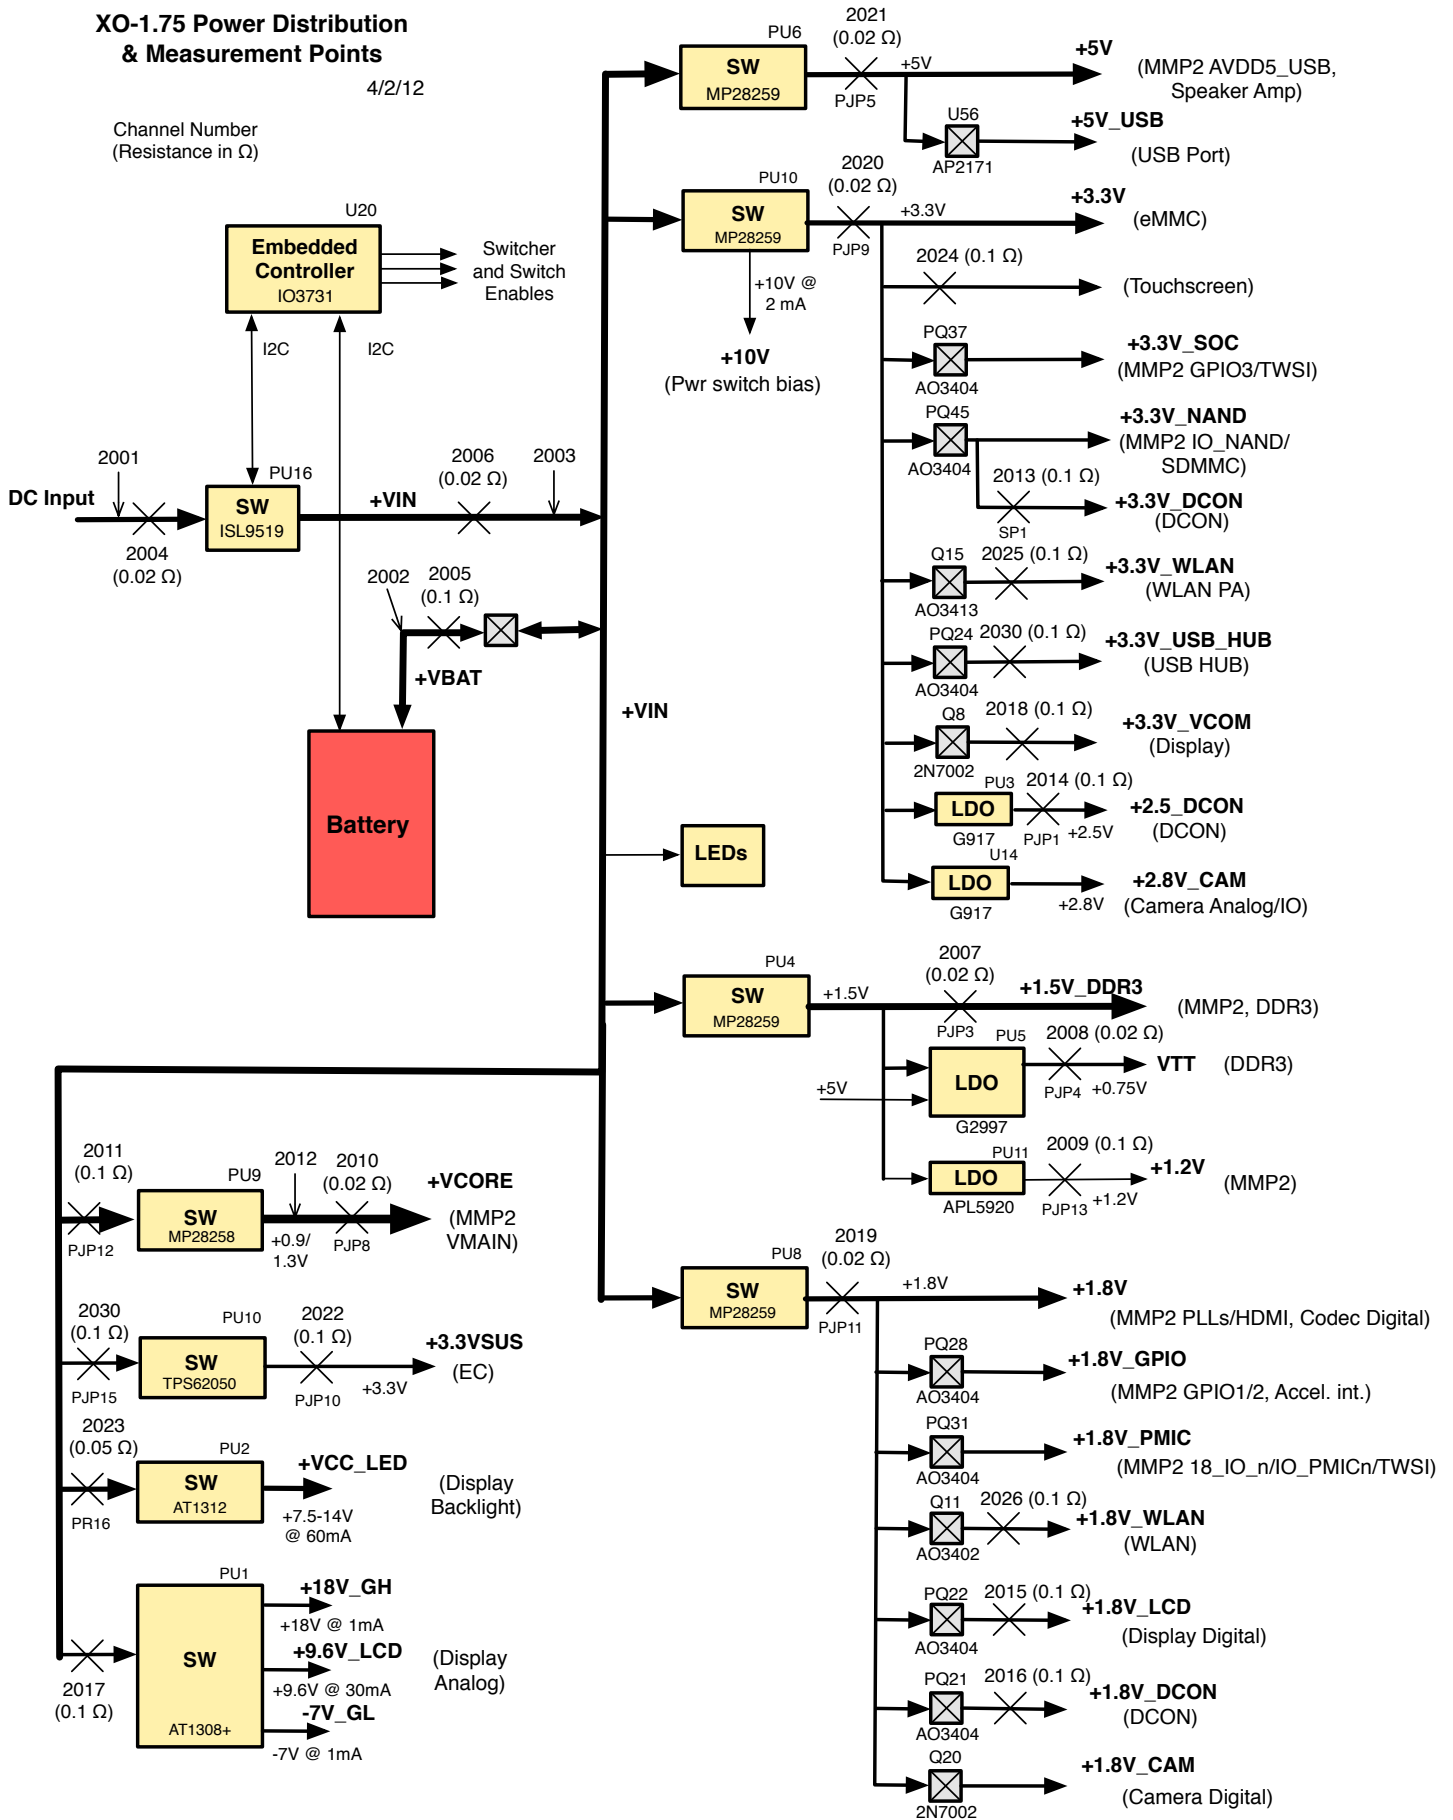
XO-1.75 Power Distribution & Measurement Points

4/2/12

Channel Number (Resistance in Ω)

U20
Embedded Controller
IO3731

Switcher and Switch Enables

I2C
I2C

2001
DC Input
2004 (0.02 Ω)
PU16
SW
ISL9519
+VIN
2006 (0.02 Ω)
2003

2002
2005 (0.1 Ω)
+VBAT

Battery

+VIN

LEDs

PU6
SW
MP28259
2021 (0.02 Ω)
+5V
PJP5
+5V
(MMP2 AVDD5_USB, Speaker Amp)
U56
AP2171
+5V_USB
(USB Port)

PU10
SW
MP28259
2020 (0.02 Ω)
+3.3V
PJP9
+3.3V
(eMMC)
+10V @ 2 mA
+10V
(Pwr switch bias)
2024 (0.1 Ω)
(Touchscreen)
PQ37
AO3404
+3.3V_SOC
(MMP2 GPIO3/TWSI)
PQ45
AO3404
+3.3V_NAND
(MMP2 IO_NAND/ SDMMC)
2013 (0.1 Ω)
SP1
+3.3V_DCON
(DCON)
Q15
AO3413
2025 (0.1 Ω)
+3.3V_WLAN
(WLAN PA)
PQ24
AO3404
2030 (0.1 Ω)
+3.3V_USB_HUB
(USB HUB)
Q8
2N7002
2018 (0.1 Ω)
+3.3V_VCOM
(Display)
PU3
LDO
G917
2014 (0.1 Ω)
PJP1
+2.5V
+2.5_DCON
(DCON)
U14
LDO
G917
+2.8V
+2.8V_CAM
(Camera Analog/IO)

PU4
SW
MP28259
+1.5V
2007 (0.02 Ω)
PJP3
+1.5V_DDR3
(MMP2, DDR3)
PU5
+5V
LDO
G2997
2008 (0.02 Ω)
PJP4
+0.75V
VTT
(DDR3)
PU11
LDO
APL5920
2009 (0.1 Ω)
PJP13
+1.2V
+1.2V
(MMP2)

2011 (0.1 Ω)
PJP12
PU9
SW
MP28258
2012
2010 (0.02 Ω)
+0.9/ 1.3V
PJP8
+VCORE
(MMP2 VMAIN)

2030 (0.1 Ω)
PJP15
PU10
SW
TPS62050
2022 (0.1 Ω)
PJP10
+3.3V
+3.3VSUS
(EC)

2023 (0.05 Ω)
PR16
PU2
SW
AT1312
+VCC_LED
+7.5-14V @ 60mA
(Display Backlight)

PU1
SW
AT1308+
2017 (0.1 Ω)
+18V_GH
+18V @ 1mA
+9.6V_LCD
+9.6V @ 30mA
-7V_GL
-7V @ 1mA
(Display Analog)

PU8
SW
MP28259
2019 (0.02 Ω)
PJP11
+1.8V
+1.8V
(MMP2 PLLs/HDMI, Codec Digital)
PQ28
AO3404
+1.8V_GPIO
(MMP2 GPIO1/2, Accel. int.)
PQ31
AO3404
+1.8V_PMIC
(MMP2 18_IO_n/IO_PMICn/TWSI)
Q11
AO3402
2026 (0.1 Ω)
+1.8V_WLAN
(WLAN)
PQ22
AO3404
2015 (0.1 Ω)
+1.8V_LCD
(Display Digital)
PQ21
AO3404
2016 (0.1 Ω)
+1.8V_DCON
(DCON)
Q20
2N7002
+1.8V_CAM
(Camera Digital)